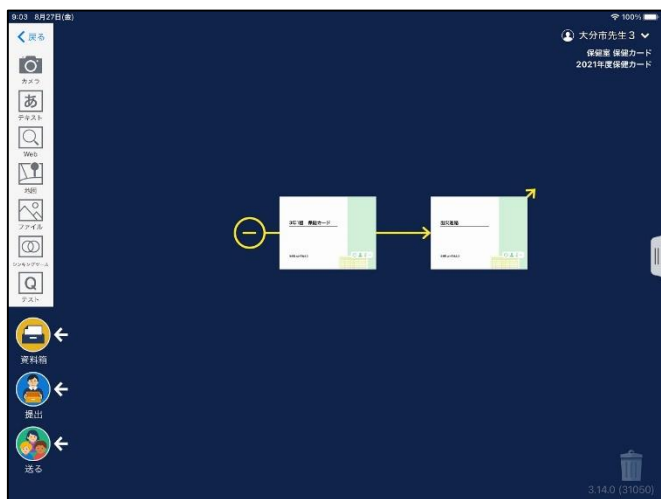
9:03 8月27日(金)

100%

戻る

カメラ

あ

テキスト

Web

地図

ファイル

シンキングツール

Q

テスト

資料箱

提出

送る

大分市先生3

保健室 保健カード

2021年度保健カード

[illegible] 保健カード

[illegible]

3.14.0 (31050)